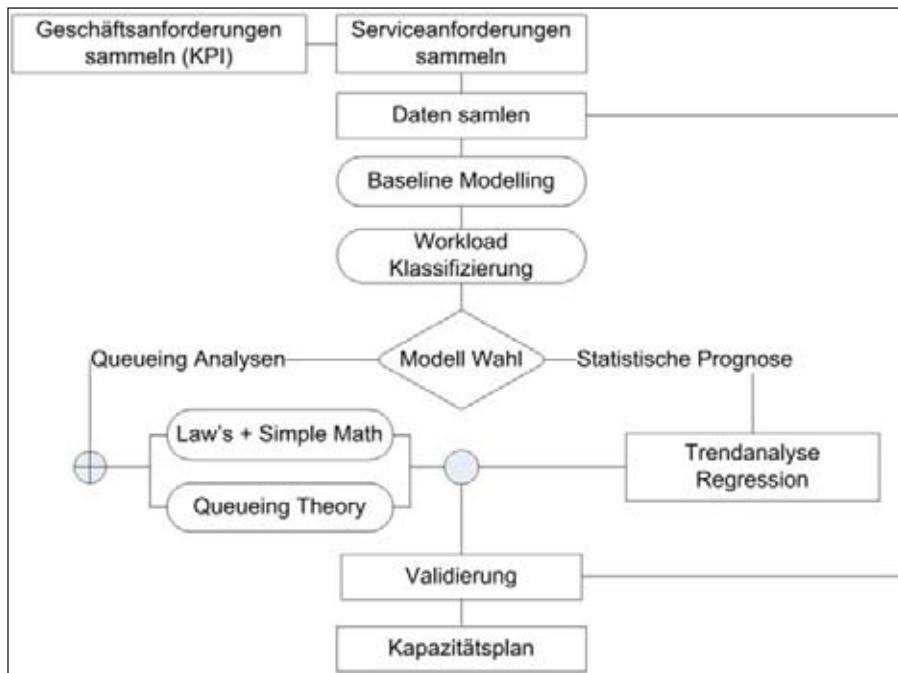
Geschäftsanforderungen sammeln (KPI)

Serviceanforderungen sammeln

Daten samlen

Baseline Modelling

Workload Klassifizierung

Queueing Analysen

Modell Wahl

Statistische Prognose

Law's + Simple Math

Queueing Theory

Trendanalyse Regression

Validierung

Kapazitätsplan